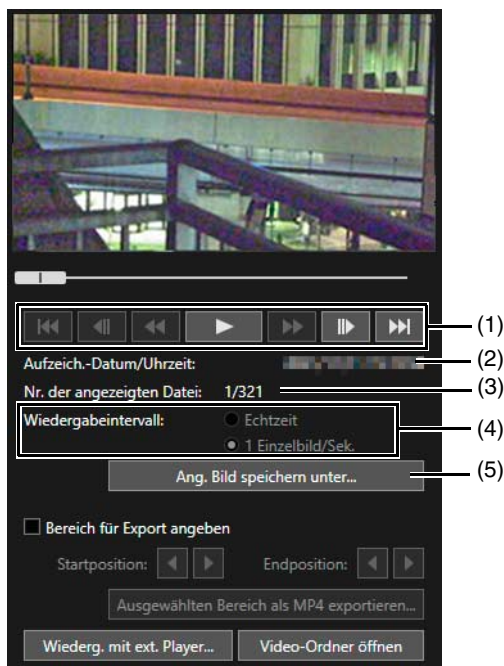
(1)

Aufzeich.-Datum/Uhrzeit: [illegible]

(2)

Nr. der angezeigten Datei: 1/321

(3)

Wiedergabeintervall: Echtzeit

1 Einzelbild/Sek.

(4)

Ang. Bild speichern unter...

(5)

Bereich für Export angeben

Startposition:

Endposition:

Ausgewählten Bereich als MP4 exportieren...

Wiederg. mit ext. Player...

Video-Ordner öffnen